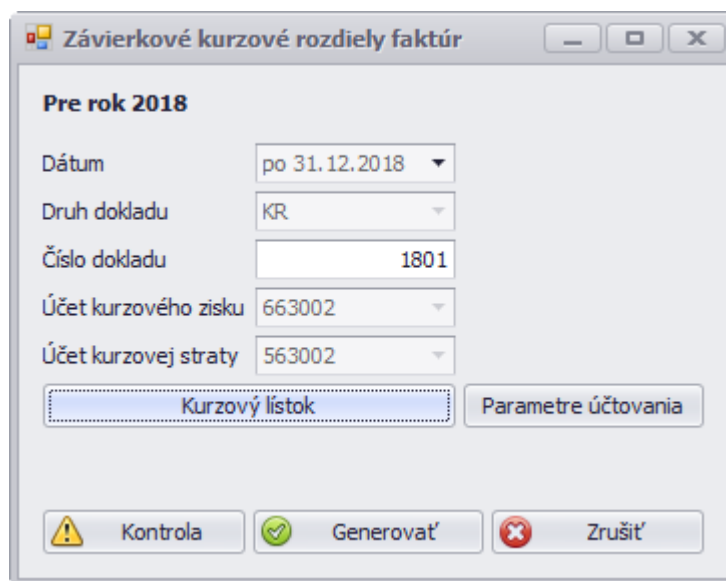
Závierkové kurzové rozdiely faktúr

Pre rok 2018

Dátum
po 31.12.2018

Druh dokladu
KR

Číslo dokladu
1801

Účet kurzového zisku
663002

Účet kurzovej straty
563002

Kurzový lístok

Parametre účtovania

Kontrola

Generovať

Zrušiť